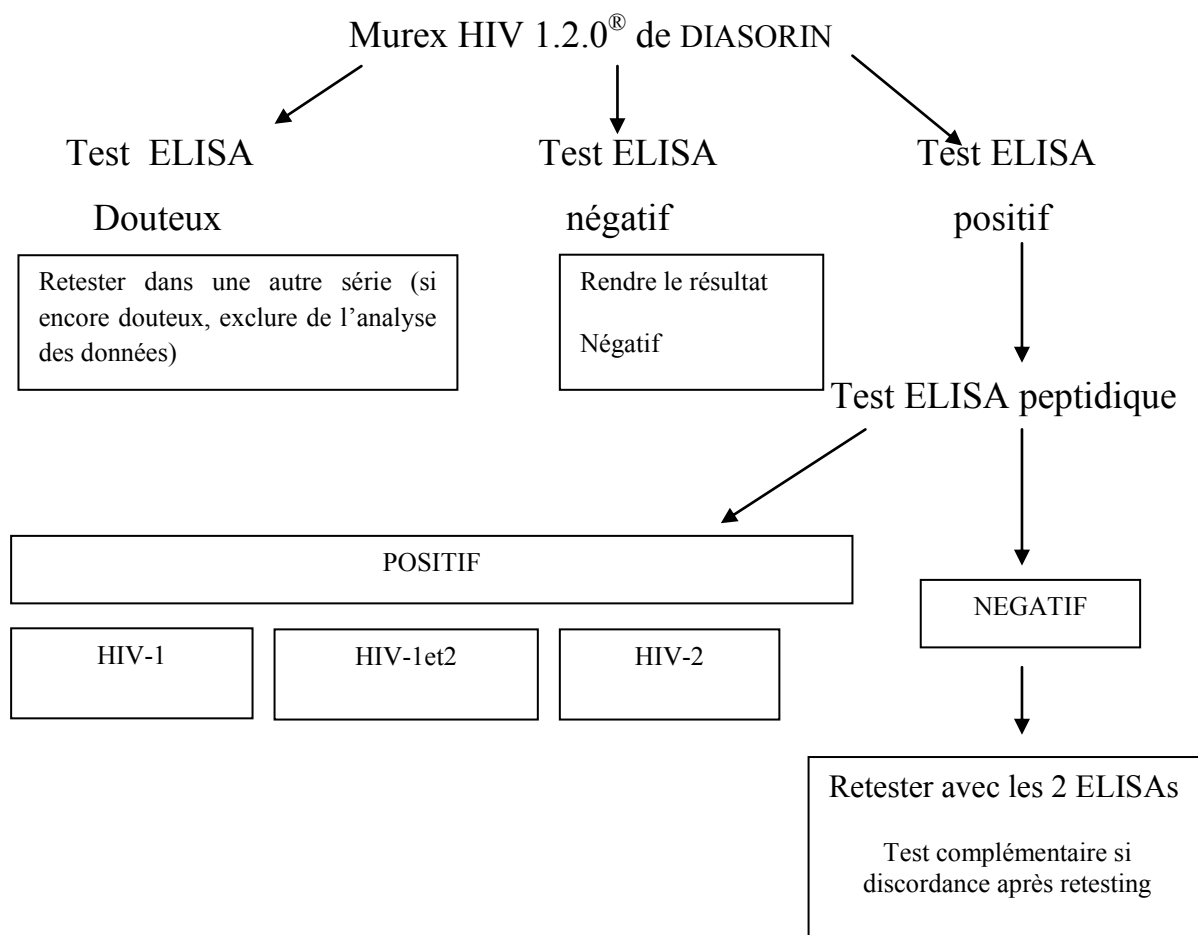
Murex HIV 1.2.0$^{®}$ de DIASORIN

Test ELISA

Douteux

Retester dans une autre série (si encore douteux, exclure de l'analyse des données)

Test ELISA

négatif

Rendre le résultat

Négatif

Test ELISA

positif

Test ELISA peptidique

POSITIF

HIV-1

HIV-1et2

HIV-2

NEGATIF

Retester avec les 2 ELISAs

Test complémentaire si discordance après retesting